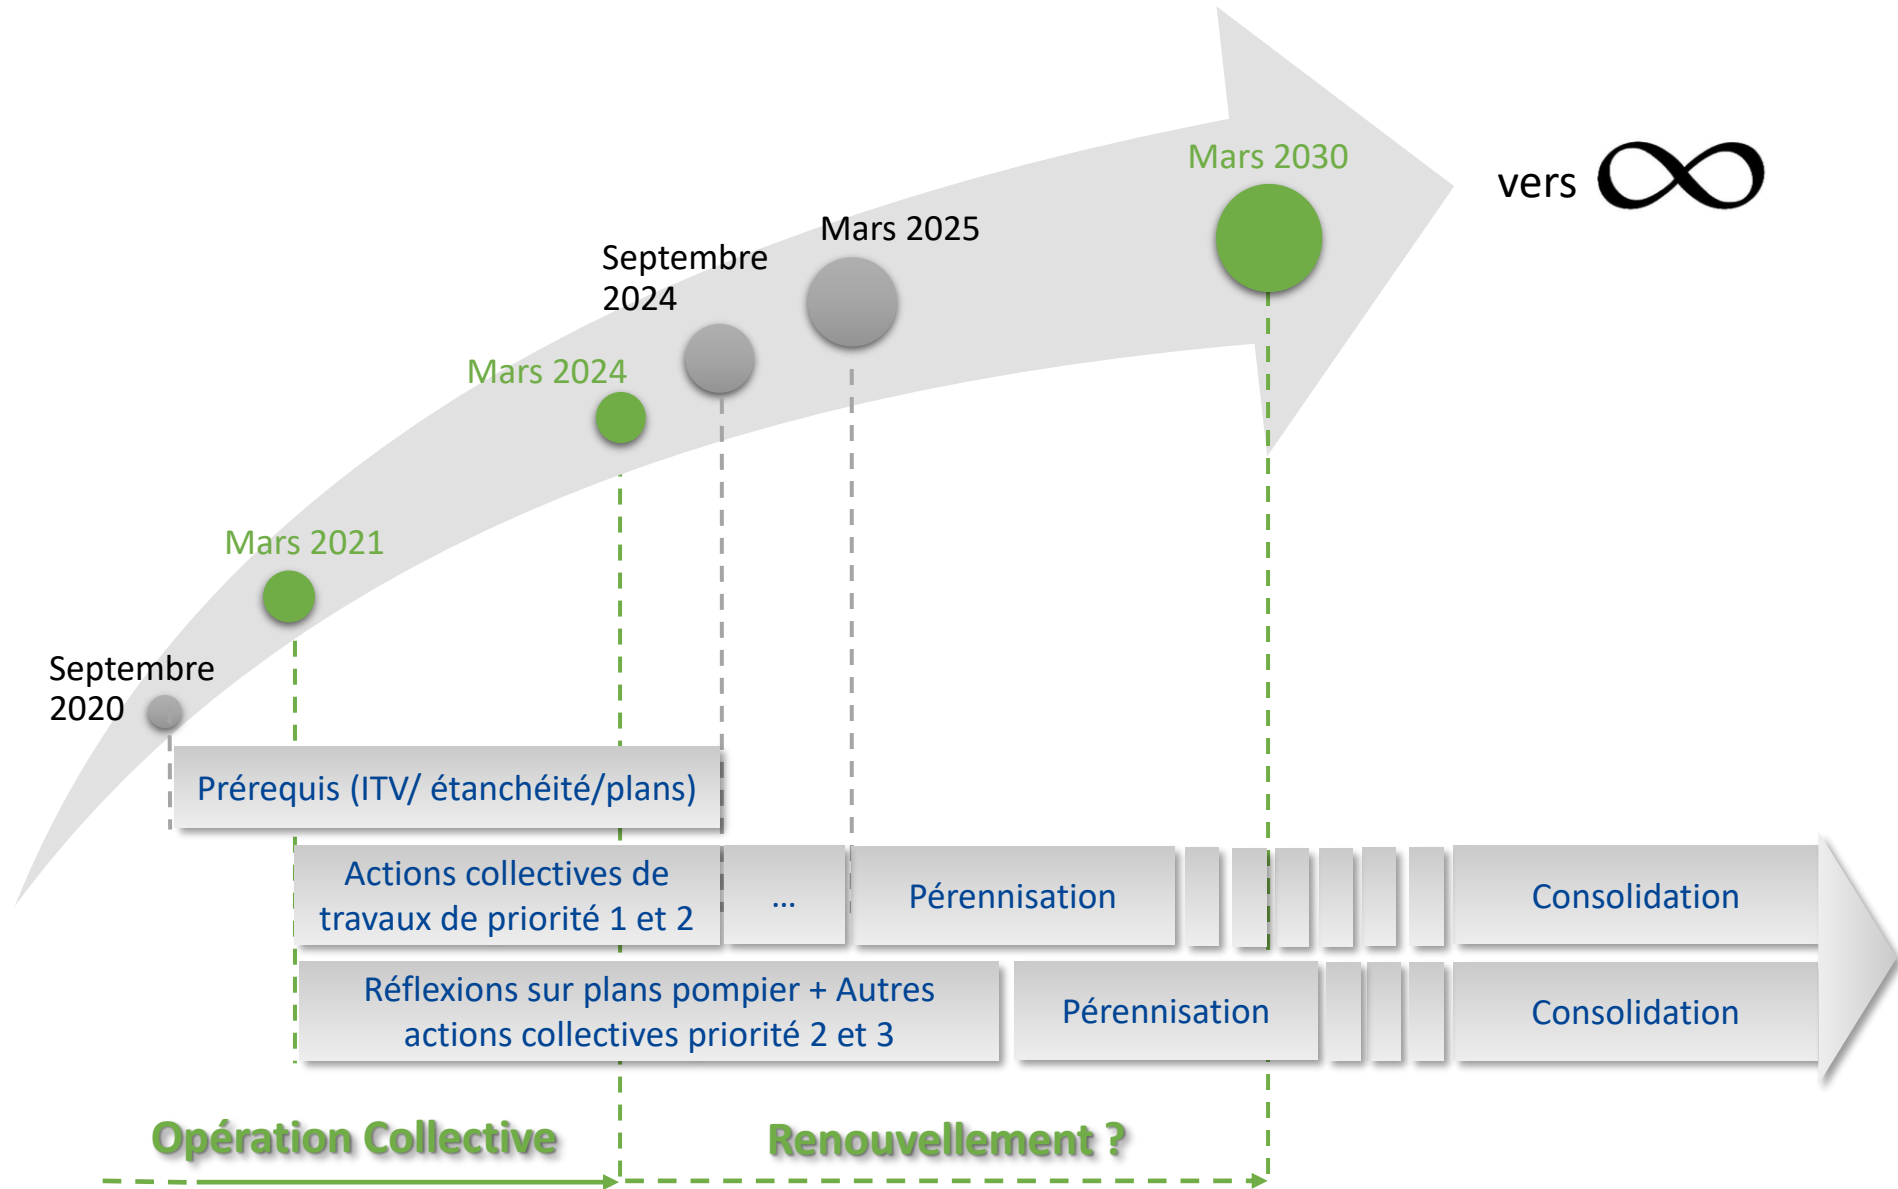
Mars 2030

vers $\infty$

Mars 2025

Septembre 2024

Mars 2024

Mars 2021

Septembre 2020

Prérequis (ITV/ étanchéité/plans)

Actions collectives de travaux de priorité 1 et 2

…

Pérennisation

Consolidation

Réflexions sur plans pompier + Autres actions collectives priorité 2 et 3

Pérennisation

Consolidation

Opération Collective

Renouvellement ?